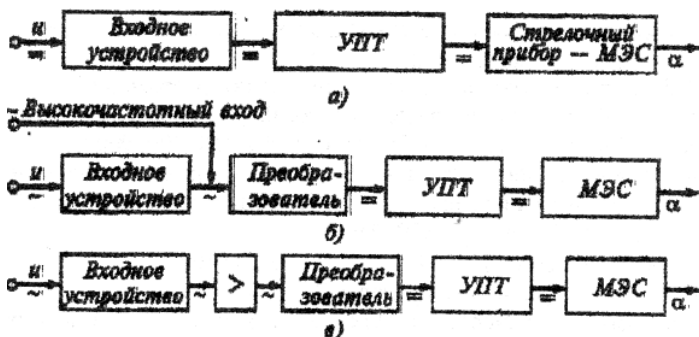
u
=
Входное устройство
=
УПТ
=
Стрелочный прибор – МЭС
α
а)

Высокочастотный вход
u
~
Входное устройство
~
Преобразователь
=
УПТ
=
МЭС
α
б)

u
~
Входное устройство
~
>
~
Преобразователь
=
УПТ
=
МЭС
α
в)